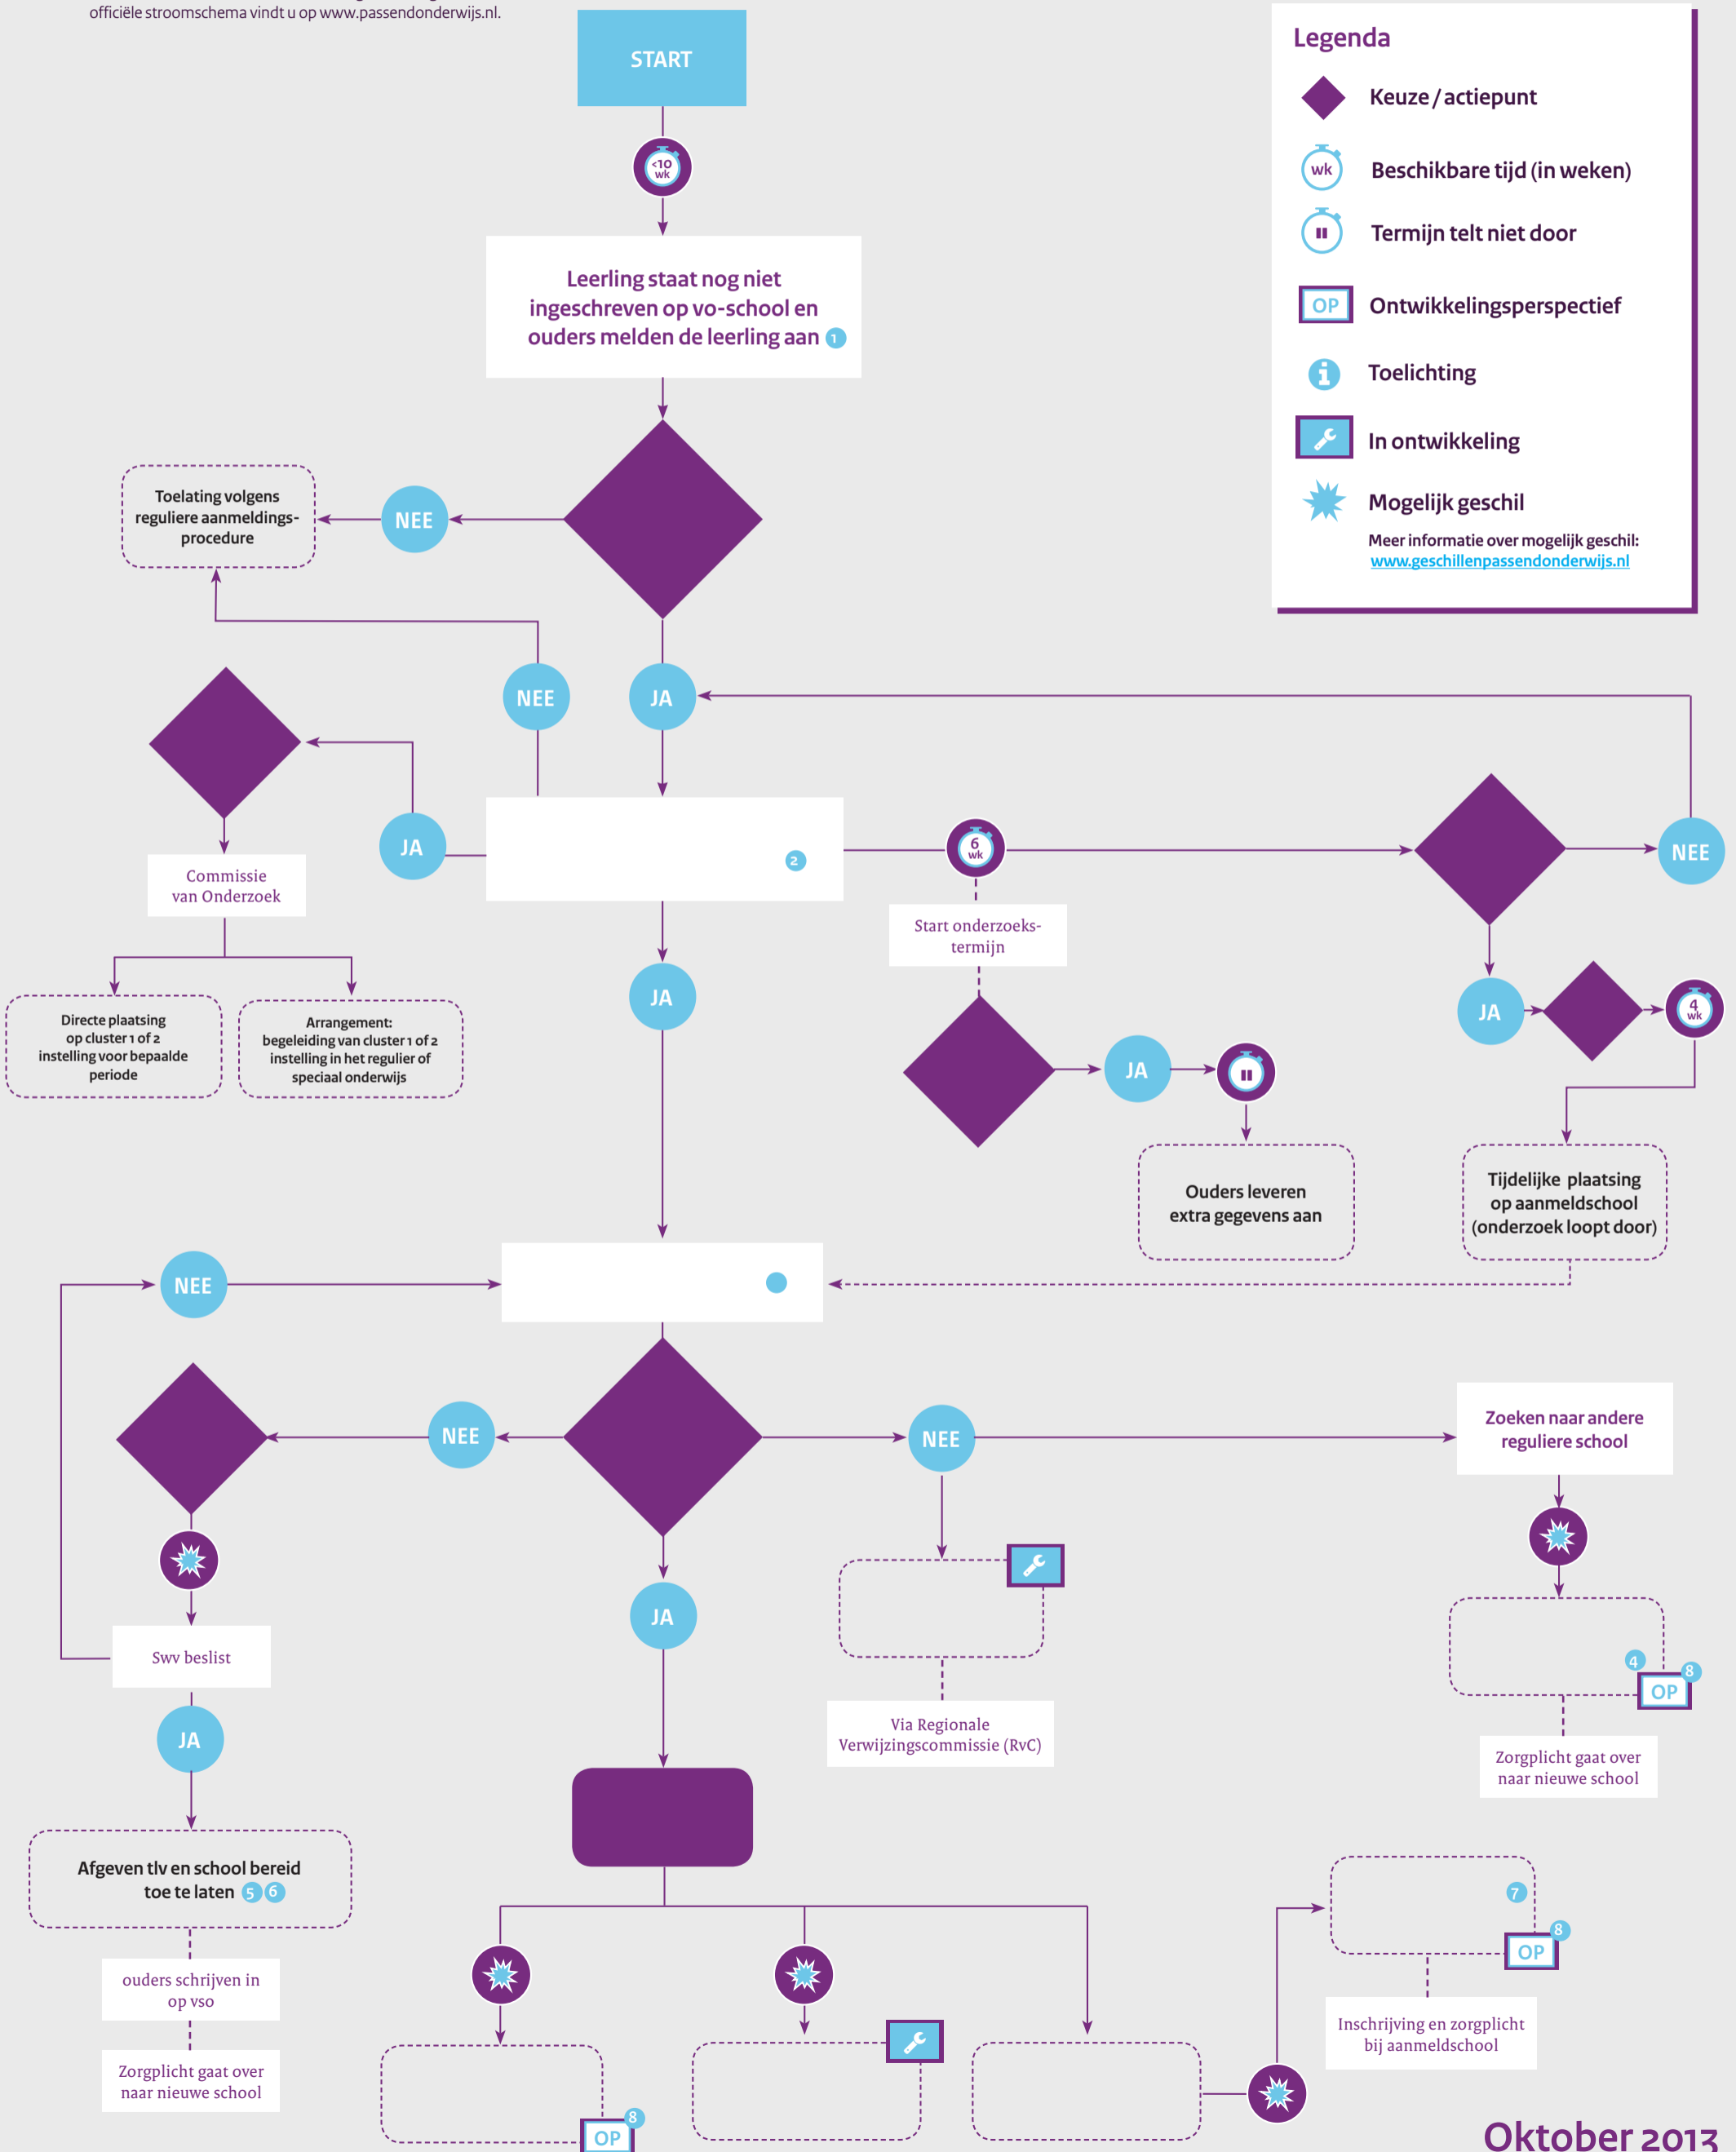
officiële stroomschema vindt u op www.passendonderwijs.nl.

START

<10 wk

Leerling staat nog niet ingeschreven op vo-school en ouders melden de leerling aan 1

Legenda

Keuze / actiepunt

wk Beschikbare tijd (in weken)

Termijn telt niet door

OP Ontwikkelingsperspectief

Toelichting

In ontwikkeling

Mogelijk geschil

Meer informatie over mogelijk geschil: www.geschillenpassendonderwijs.nl

Toelating volgens reguliere aanmeldingsprocedure

NEE

NEE

JA

JA

2

6 wk

NEE

Commissie van Onderzoek

Start onderzoekstermijn

Directe plaatsing op cluster 1 of 2 instelling voor bepaalde periode

Arrangement: begeleiding van cluster 1 of 2 instelling in het regulier of speciaal onderwijs

JA

JA

JA

4 wk

Ouders leveren extra gegevens aan

Tijdelijke plaatsing op aanmeldschool (onderzoek loopt door)

NEE

NEE

NEE

Zoeken naar andere reguliere school

JA

Swv beslist

4

OP 8

Via Regionale Verwijzingscommissie (RvC)

JA

Zorgplicht gaat over naar nieuwe school

Afgeven tlv en school bereid toe te laten 5 6

7

OP 8

ouders schrijven in op vso

Inschrijving en zorgplicht bij aanmeldschool

Zorgplicht gaat over naar nieuwe school

OP 8

Oktober 2013